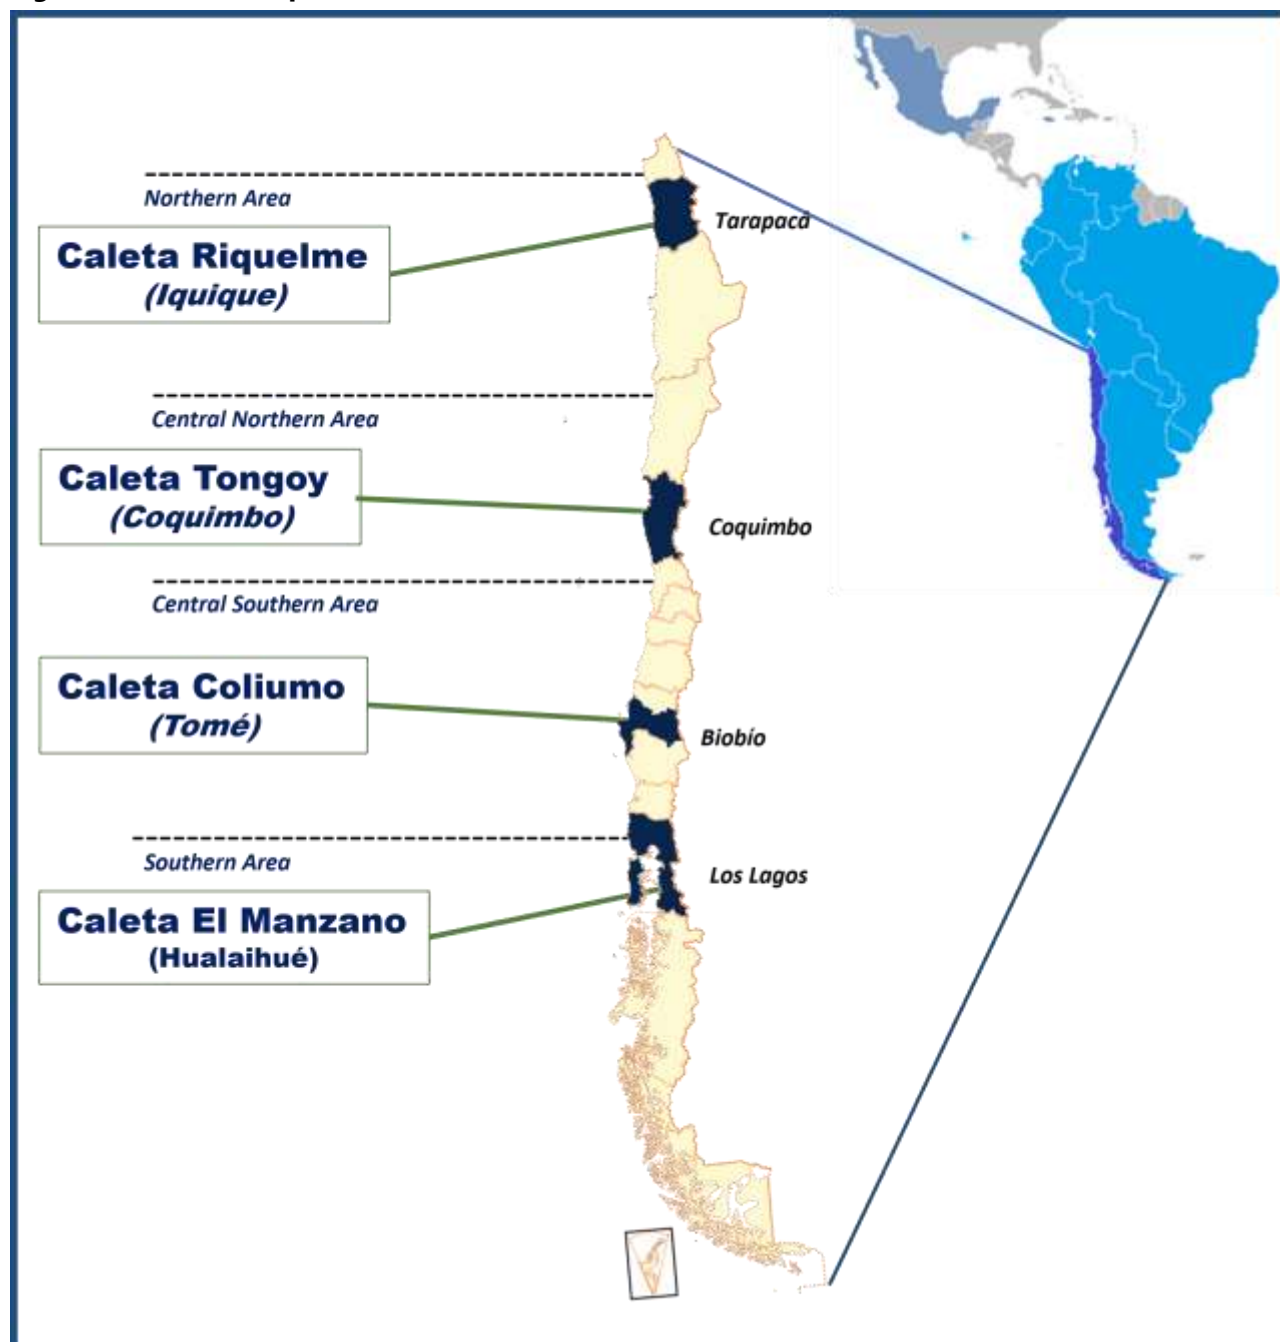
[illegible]

Northern Area

Caleta Riquelme
(Iquique)

Tarapacá

Central Northern Area

Caleta Tongoy
(Coquimbo)

Coquimbo

Central Southern Area

Caleta Coliumo
(Tomé)

Biobío

Southern Area

Caleta El Manzano
(Hualaihué)

Los Lagos